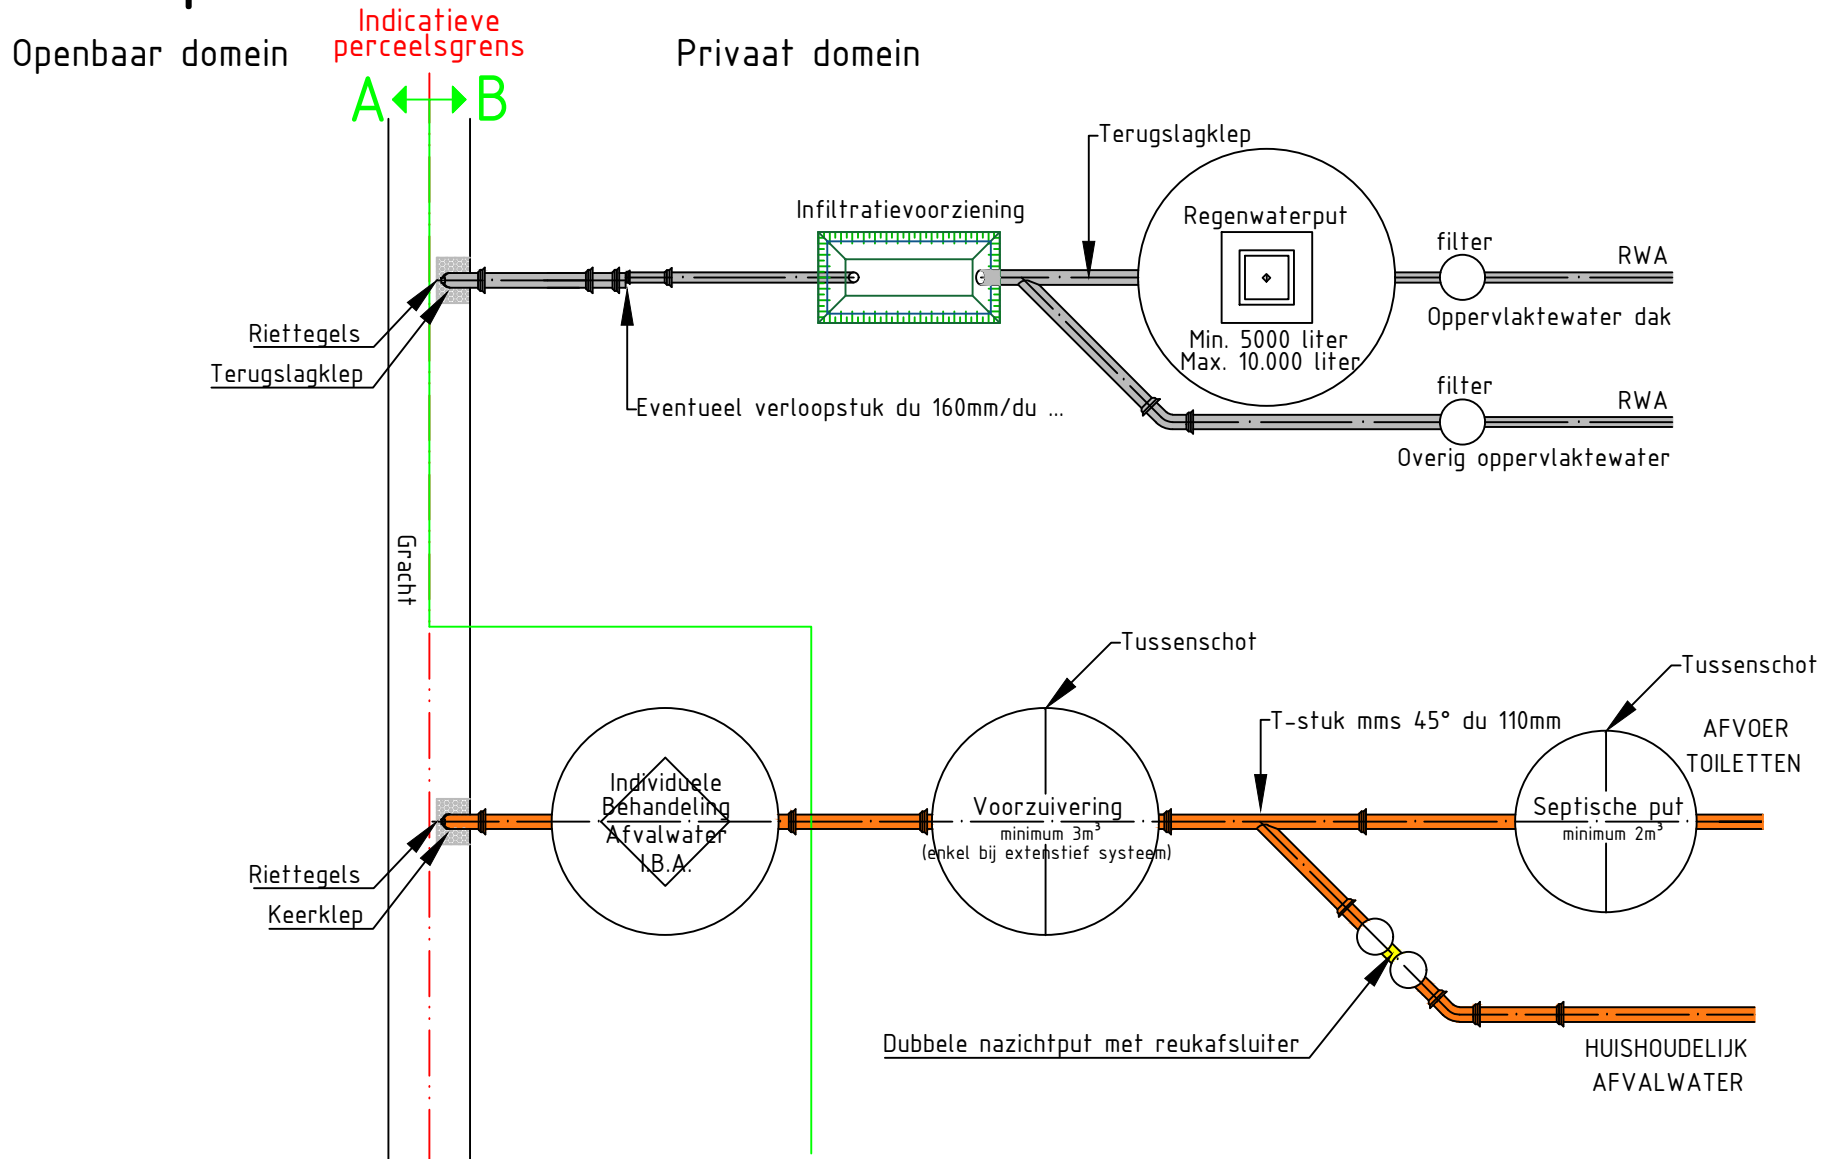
Openbaar domein

Indicatieve perceelsgrens

A B

Privaat domein

Terugslagklep

Infiltratievoorziening

Regenwaterput

Min. 5000 liter
Max. 10.000 liter

filter

RWA

Oppervlaktewater dak

filter

RWA

Overig oppervlaktewater

Riettegels

Terugslagklep

Eventueel verloopstuk du 160mm/du ...

Gracht

Tussenschot

Tussenschot

T-stuk mms 45° du 110mm

AFVOER TOILETTEN

Individuele Behandeling Afvalwater I.B.A.

Voorzuivering
minimum $3m^3$
(enkel bij extenstief systeem)

Septische put
minimum $2m^3$

Riettegels

Keerklep

Dubbele nazichtput met reukafsluiter

HUISHOUDELIJK AFVALWATER